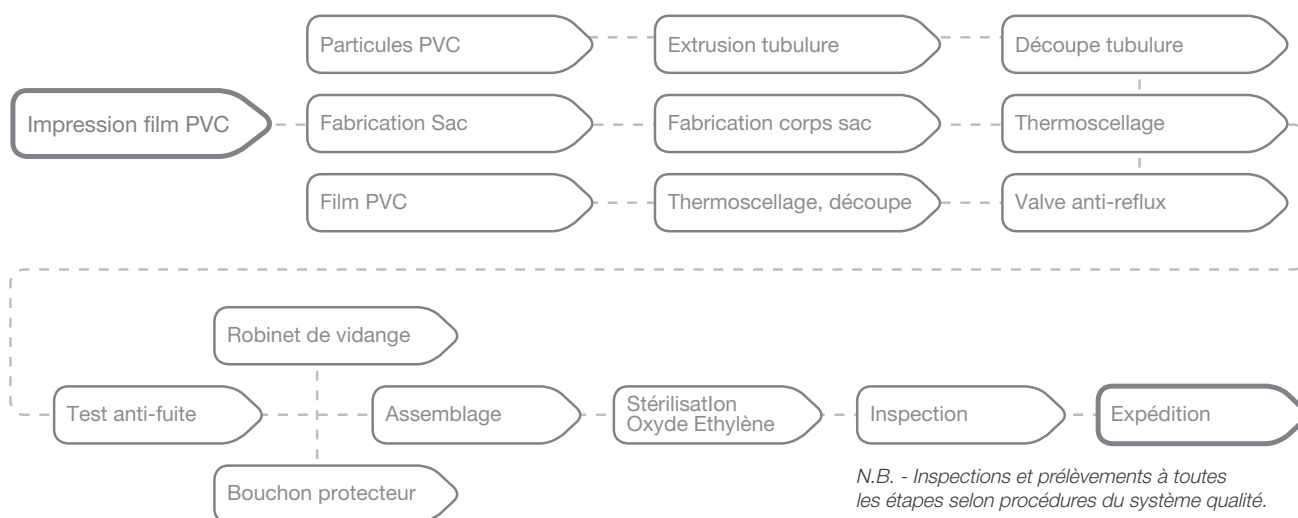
Particules PVC

Extrusion tubulure

Découpe tubulure

Impression film PVC

Fabrication Sac

Fabrication corps sac

Thermoscellage

Film PVC

Thermoscellage, découpe

Valve anti-reflux

Robinet de vidange

Test anti-fuite

Assemblage

StérilisatIon
Oxyde Ethylène

Inspection

Expédition

Bouchon protecteur

N.B. - Inspections et prélèvements à toutes les étapes selon procédures du système qualité.